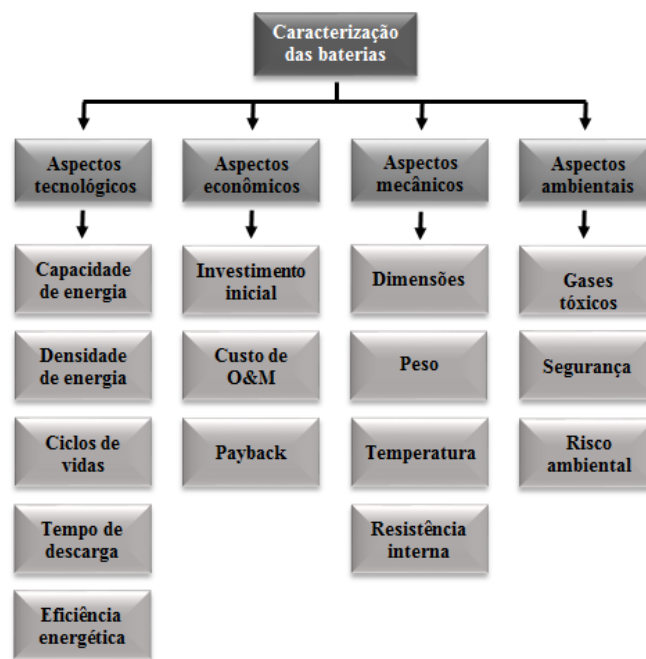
Caracterização das baterias

Aspectos tecnológicos

Capacidade de energia

Densidade de energia

Ciclos de vidas

Tempo de descarga

Eficiência energética

Aspectos econômicos

Investimento inicial

Custo de O&M

Payback

Aspectos mecânicos

Dimensões

Peso

Temperatura

Resistência interna

Aspectos ambientais

Gases tóxicos

Segurança

Risco ambiental